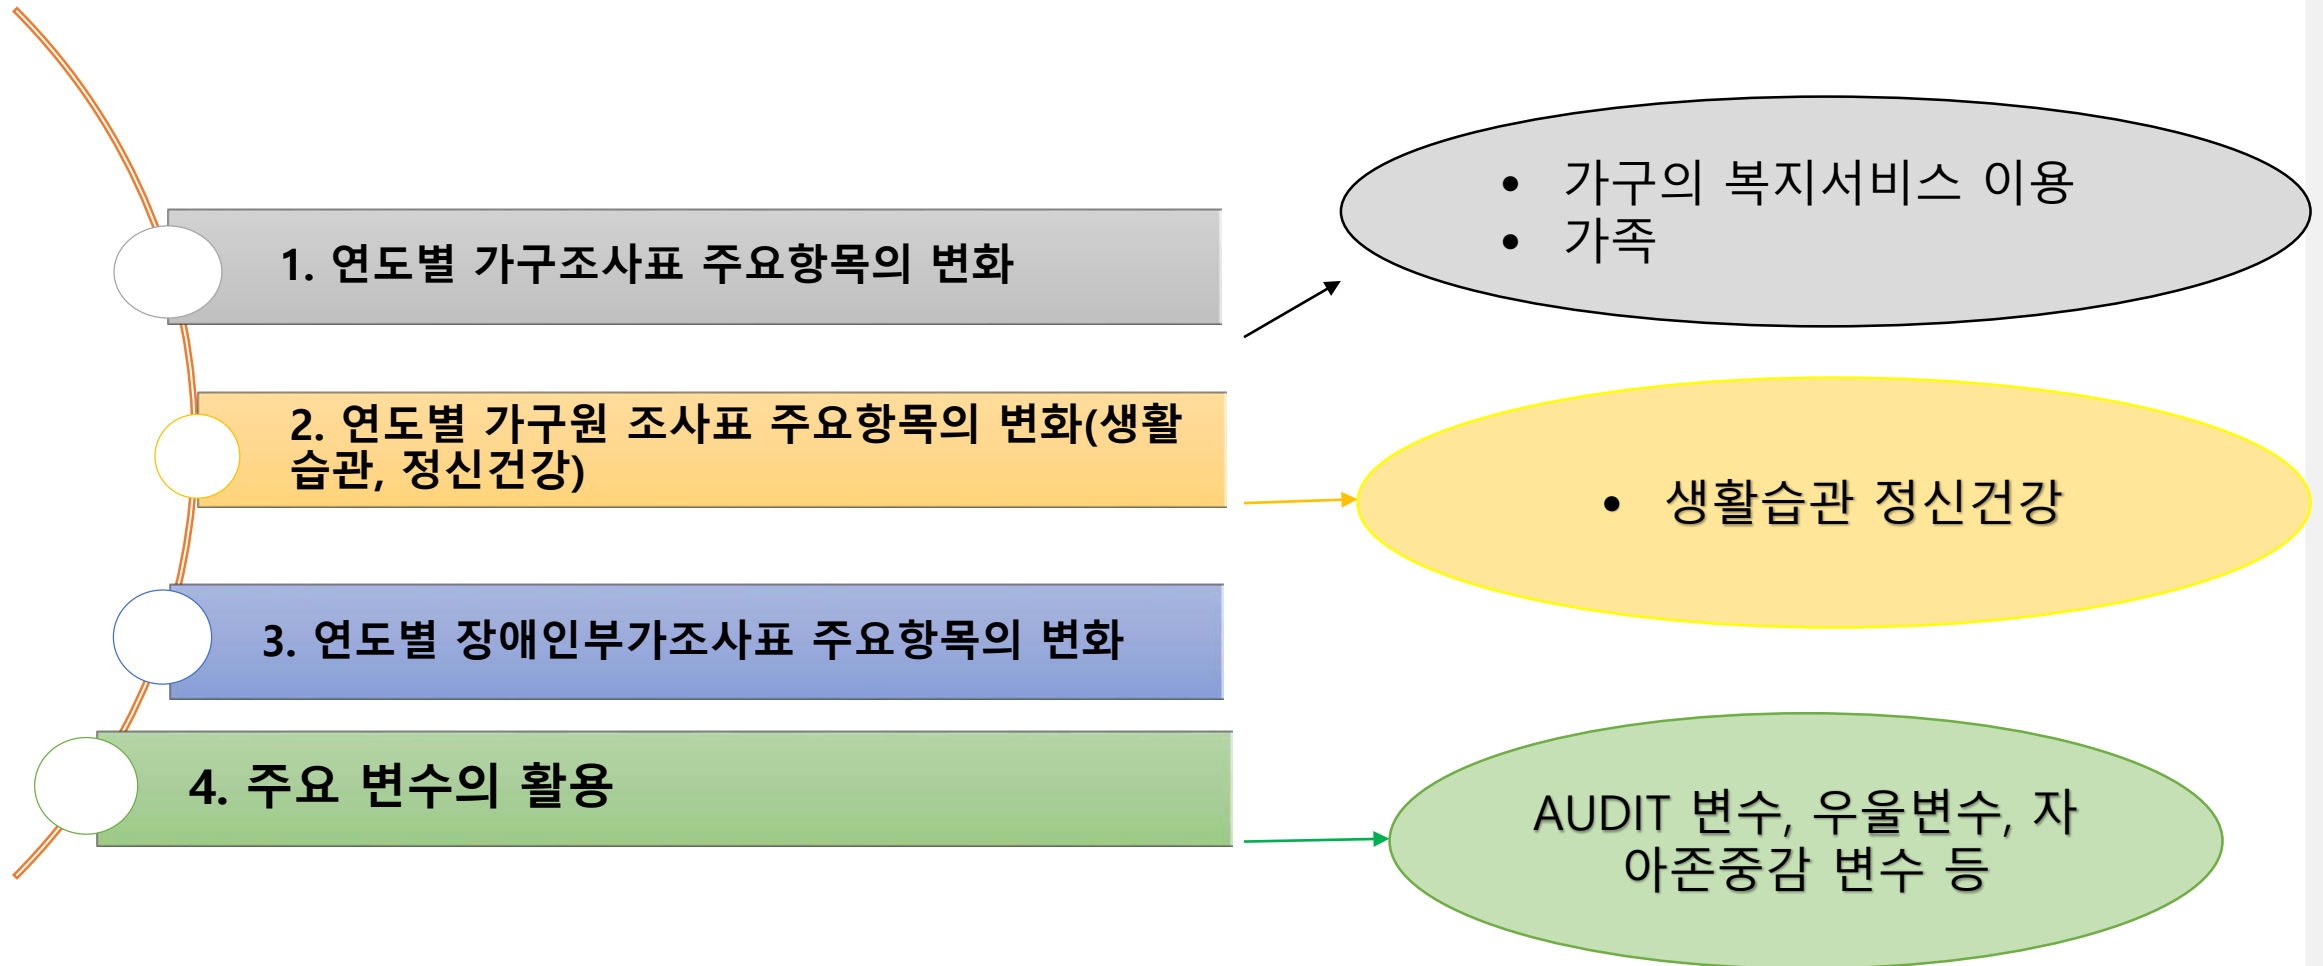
1. 연도별 가구조사표 주요항목의 변화

2. 연도별 가구원 조사표 주요항목의 변화(생활습관, 정신건강)

3. 연도별 장애인부가조사표 주요항목의 변화

4. 주요 변수의 활용

• 가구의 복지서비스 이용
• 가족

• 생활습관 정신건강

AUDIT 변수, 우울변수, 자아존중감 변수 등